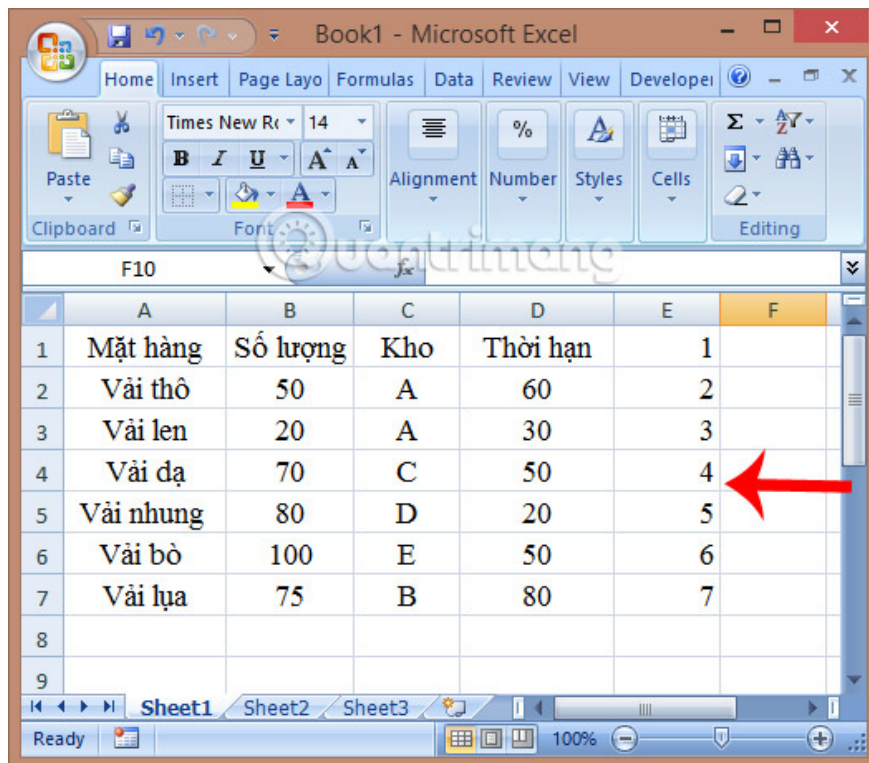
Book1 - Microsoft Excel

Home Insert Page Layo Formulas Data Review View Develope

Paste
Clipboard

Times New Ro 14
B I U A A
Font

Alignment Number Styles Cells

Σ
Editing

F10 fx

|   | A | B | C | D | E | F |
|---|---|---|---|---|---|---|
| 1 | Mặt hàng | Số lượng | Kho | Thời hạn | 1 | |
| 2 | Vải thô | 50 | A | 60 | 2 | |
| 3 | Vải len | 20 | A | 30 | 3 | |
| 4 | Vải dạ | 70 | C | 50 | 4 | |
| 5 | Vải nhung | 80 | D | 20 | 5 | |
| 6 | Vải bò | 100 | E | 50 | 6 | |
| 7 | Vải lụa | 75 | B | 80 | 7 | |
| 8 | | | | | | |
| 9 | | | | | | |

Sheet1 Sheet2 Sheet3

Ready 100%